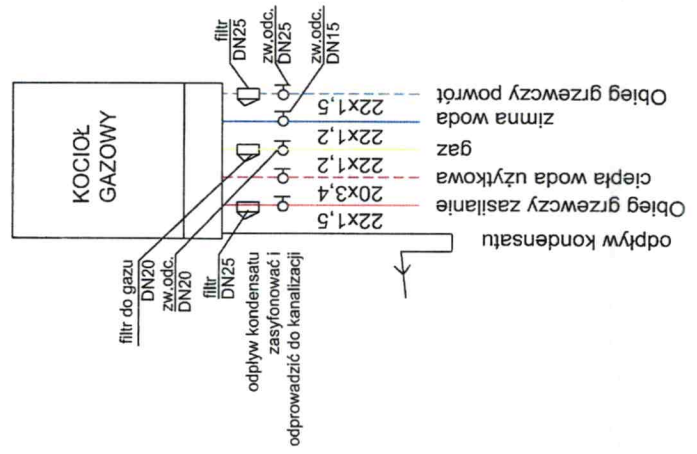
KOCIOŁ GAZOWY

filtr
DN25

zw.odc.
DN25

zw.odc.
DN15

Obieg grzewczy powrót
22x1,5

zimna woda
22x1,2

gaz
22x1,2

ciepła woda użytkowa
20x3,4

Obieg grzewczy zasilanie
22x1,5

odpływ kondensatu

filtr do gazu
DN20

zw.odc.
DN20

filtr
DN25

odpływ kondensatu zasyfonować i odprowadzić do kanalizacji